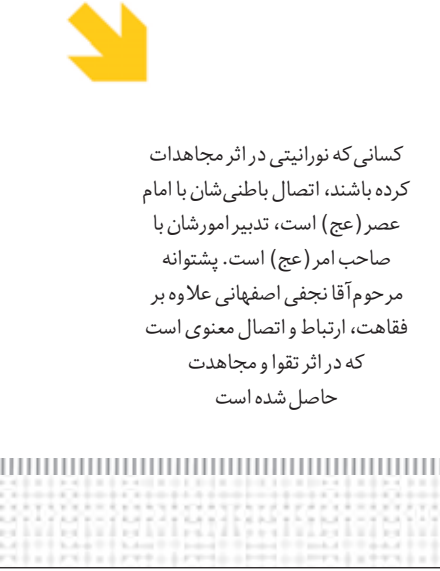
کسانی که نورانیتی در اثر مجاهدات کرده باشند، اتصال باطنی‌شان با امام عصر (عج) است، تدبیر امورشان با صاحب امر (عج) است. پشتوانه مرحوم آقا نجفی اصفهانی علاوه بر فقاهت، ارتباط و اتصال معنوی است که در اثر تقوا و مجاهدت حاصل شده است